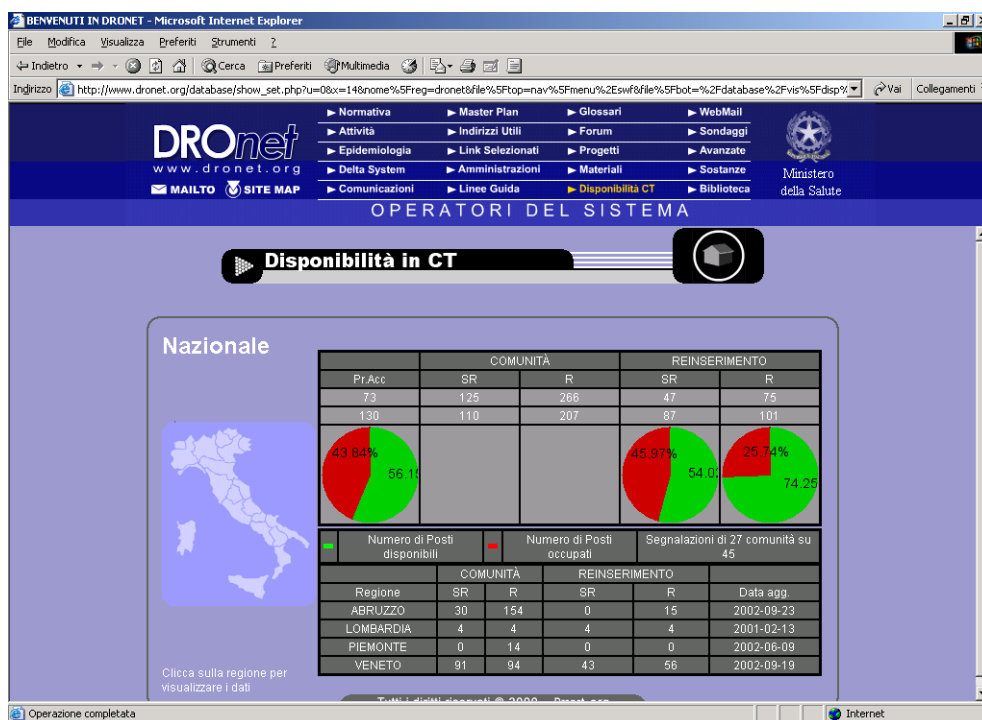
BENVENUTI IN DRONET - Microsoft Internet Explorer

File Modifica Visualizza Preferiti Strumenti ?

Indietro Cerca Preferiti Multimedia

Indirizzo http://www.dronet.org/database/show_set.php?u=0&x=14&nome%5Freg=dronet&file%5Ftop=nav%5Fmenu%2Eswf&file%5Fbot=%2Fdatabase%2Fvis%5Fdisp% Vai Collegamenti

DROnet
www.dronet.org
MAILTO SITE MAP

Normativa
Attività
Epidemiologia
Delta System
Comunicazioni
Master Plan
Indirizzi Utili
Link Selezionati
Amministrazioni
Linee Guida
Glossari
Forum
Progetti
Materiali
Disponibilità CT
WebMail
Sondaggi
Avanzate
Sostanze
Biblioteca

Ministero della Salute

OPERATORI DEL SISTEMA

Disponibilità in CT

Nazionale

| | COMUNITÀ | | REINSERIMENTO | |
|---|---|---|---|---|
| Pr.Acc | SR | R | SR | R |
| 73 | 125 | 266 | 47 | 75 |
| 130 | 110 | 207 | 87 | 101 |
| 43.84% 56.1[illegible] | | | 45.97% 54.0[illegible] | 25.74% 74.25 |

Numero di Posti disponibili
Numero di Posti occupati
Segnalazioni di 27 comunità su 45

| | COMUNITÀ | | REINSERIMENTO | | |
|---|---|---|---|---|---|
| Regione | SR | R | SR | R | Data agg. |
| ABRUZZO | 30 | 154 | 0 | 15 | 2002-09-23 |
| LOMBARDIA | 4 | 4 | 4 | 4 | 2001-02-13 |
| PIEMONTE | 0 | 14 | 0 | 0 | 2002-06-09 |
| VENETO | 91 | 94 | 43 | 56 | 2002-09-19 |

Clicca sulla regione per visualizzare i dati

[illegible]

Operazione completata
Internet